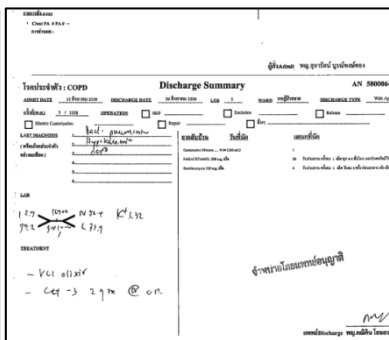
ผลการตรวจ
• Chest PA 6 PA-F –
การอ่านผล :

ผู้สั่งAdmit พญ.สุภารัตน์ บุญพันธ์พงศ์

โรคประจำตัว : COPD Discharge Summary AN 580006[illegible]

ADMIT DATE 15 มีนาคม 2558 DISCHARGE DATE 16 มีนาคม 2558 LOS 1 WARD หญิงสามัญ DISCHARGE TYPE With Ap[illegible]

ส่งต่อจาก 3 / 158 OPERATION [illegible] Exclusion Release

Elective Contribution Repeat อื่นๆ

LAST DIAGNOSIS
(หรือเป็นหลักที่ทำจำหน่าย)
Bact. pneumonia
Hypokalemia
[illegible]

ยาเดิมบ้าน วิธีใช้ เหตุที่สั่ง
Paracetamol 500 mg. เม็ด
Roxithromycin 150 mg. เม็ด
วันรับประทาน ครั้งละ 1 เม็ด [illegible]
วันรับประทาน ครั้งละ 1 เม็ด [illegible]

LAB
$12.7 > \frac{10400}{34.9} < 324$ N $K^+$ 3.32
99.2 / 3.49 / 4.31.9

TREATMENT
– KCl elixir
– Cef-3 2 gm IV OD

จำหน่ายโดยแพทย์อนุญาติ

แพทย์Discharge พญ.กนิษฐ์ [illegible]